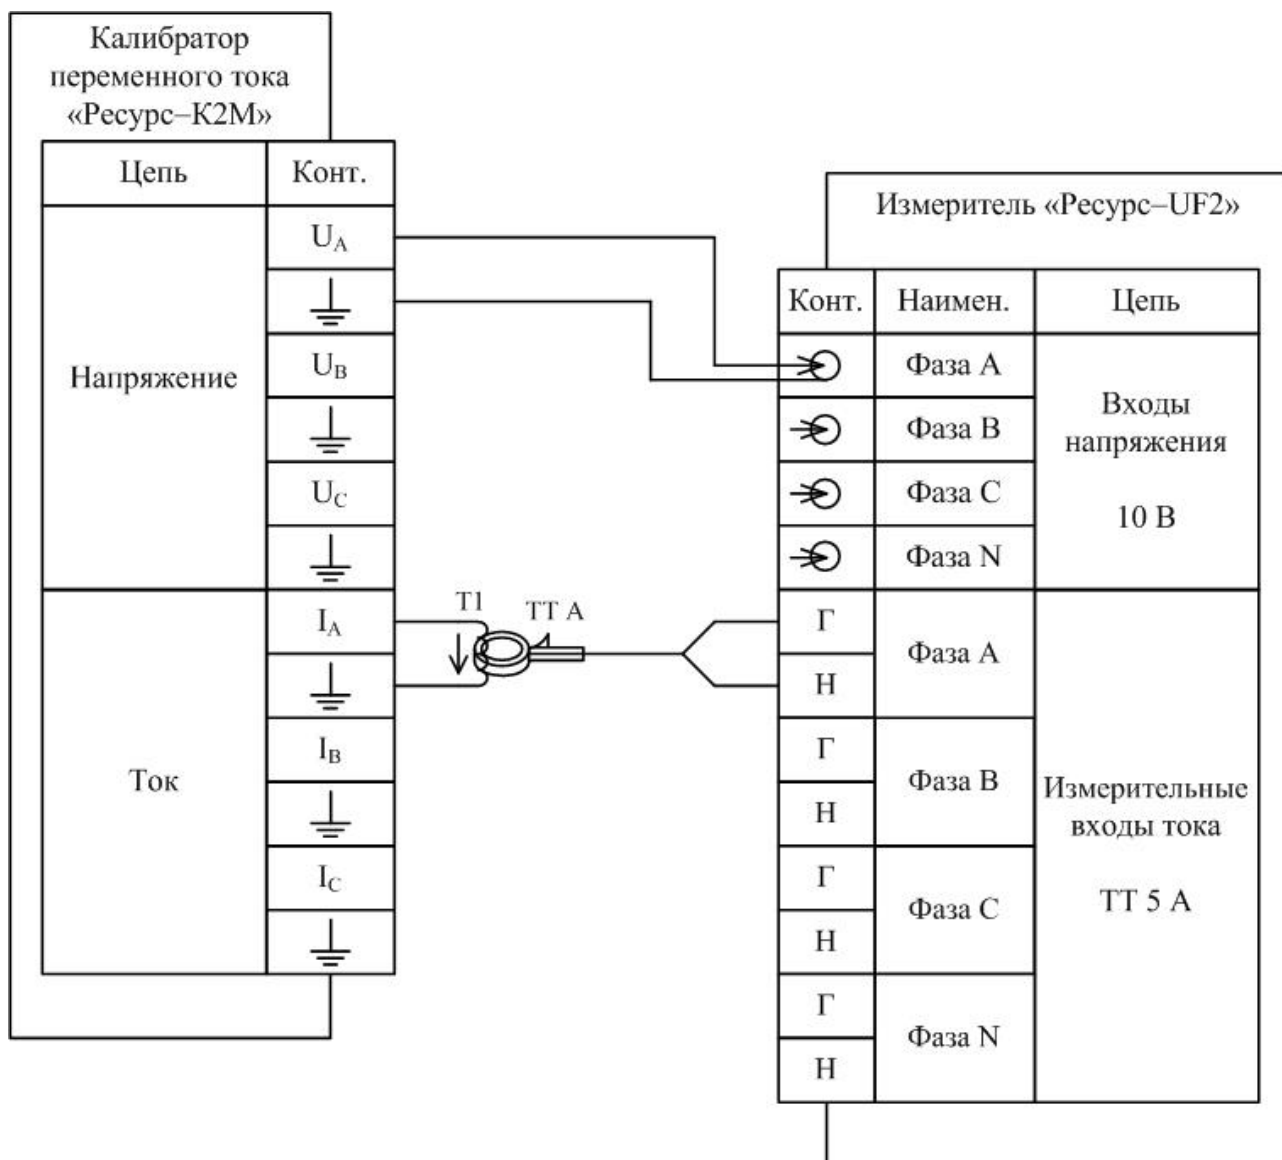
Калибратор переменного тока «Ресурс–К2М»

| Цепь | Конт. |
|---|---|
| Напряжение | $U_A$ |
| | |
| | $U_B$ |
| | |
| | $U_C$ |
| | |
| Ток | $I_A$ |
| | |
| | $I_B$ |
| | |
| | $I_C$ |
| | |

T1 TT A

Измеритель «Ресурс–UF2»

| Конт. | Наимен. | Цепь |
|---|---|---|
| | Фаза A | Входы напряжения 10 В |
| | Фаза B | |
| | Фаза C | |
| | Фаза N | |
| Г | Фаза A | Измерительные входы тока TT 5 A |
| Н | | |
| Г | Фаза B | |
| Н | | |
| Г | Фаза C | |
| Н | | |
| Г | Фаза N | |
| Н | | |